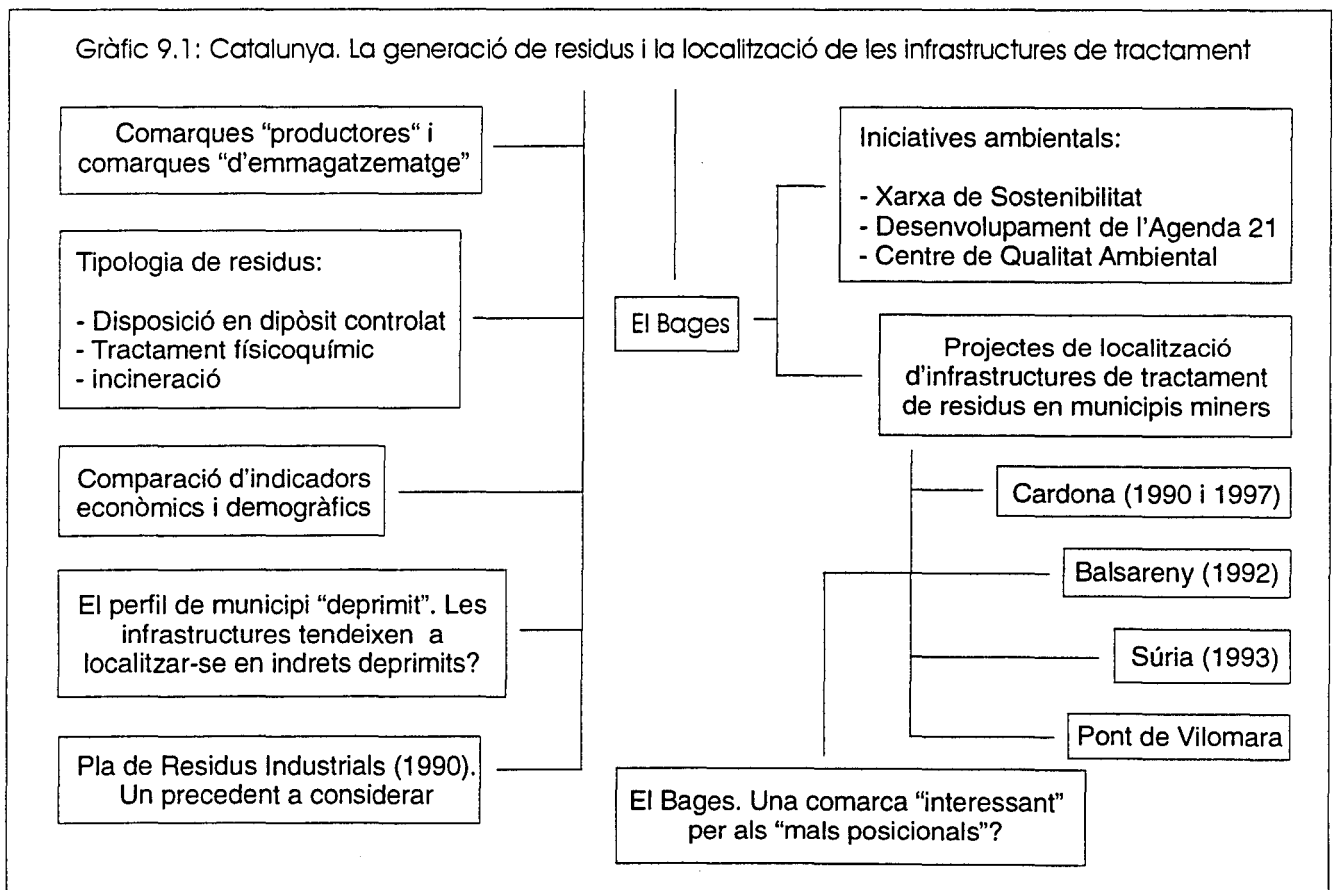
Gràfic 9.1: Catalunya. La generació de residus i la localització de les infrastructures de tractament

Comarques "productores" i comarques "d'emmagatzematge"

Tipologia de residus:

- Disposició en dipòsit controlat
- Tractament físicoquímic
- incineració

Comparació d'indicadors econòmics i demogràfics

El perfil de municipi "deprimit". Les infrastructures tendeixen a localitzar-se en indrets deprimits?

Pla de Residus Industrials (1990). Un precedent a considerar

El Bages

Iniciatives ambientals:

- Xarxa de Sostenibilitat
- Desenvolupament de l'Agenda 21
- Centre de Qualitat Ambiental

Projectes de localització d'infrastructures de tractament de residus en municipis miners

Cardona (1990 i 1997)

Balsareny (1992)

Súria (1993)

Pont de Vilomara

El Bages. Una comarca "interessant" per als "mals posicionals"?